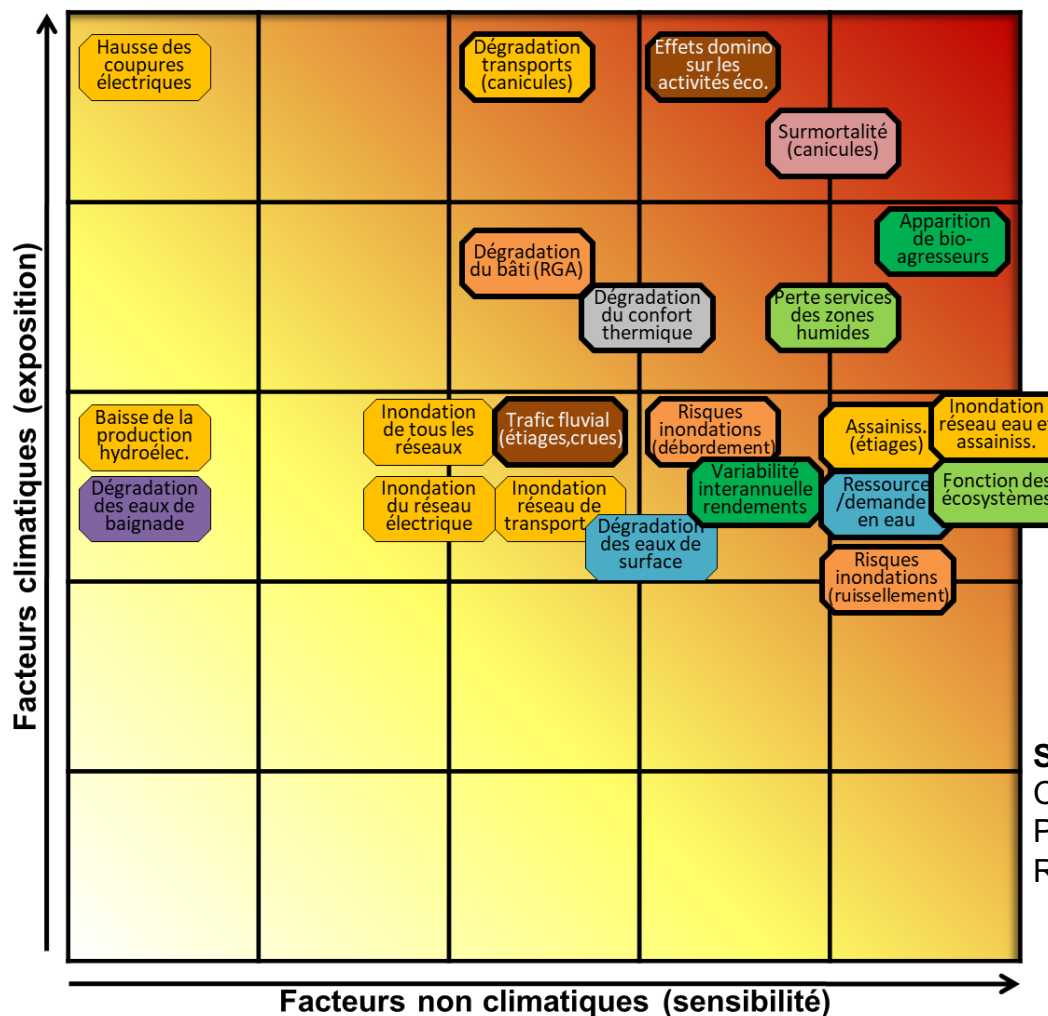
Facteurs climatiques (exposition)

Hausse des coupures électriques

Dégradation transports (canicules)

Effets domino sur les activités éco.

Surmortalité (canicules)

Dégradation du bâti (RGA)

Apparition de bio-agresseurs

Dégradation du confort thermique

Perte services des zones humides

Baisse de la production hydroélec.

Inondation de tous les réseaux

Trafic fluvial (étiages,crues)

Risques inondations (débordement)

Assainiss. (étiages)

Inondation réseau eau et assainiss.

Dégradation des eaux de baignade

Inondation du réseau électrique

Inondation réseau de transport

Variabilité interannuelle rendements

Ressource /demande en eau

Fonction des écosystèmes

Dégradation des eaux de surface

Risques inondations (ruissellement)

S
C
F
R

Facteurs non climatiques (sensibilité)